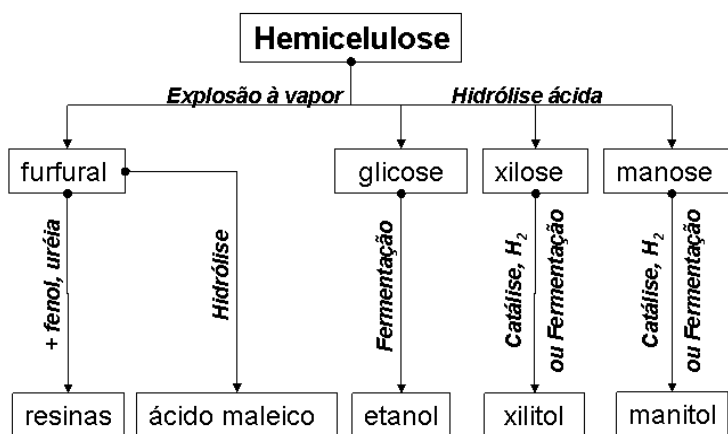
Hemicelulose

Explosão à vapor

Hidrólise ácida

furfural

glicose

xilose

manose

+ fenol, uréia

Hidrólise

Fermentação

Catálise, $H_2$

ou Fermentação

Catálise, $H_2$

ou Fermentação

resinas

ácido maleico

etanol

xilitol

manitol